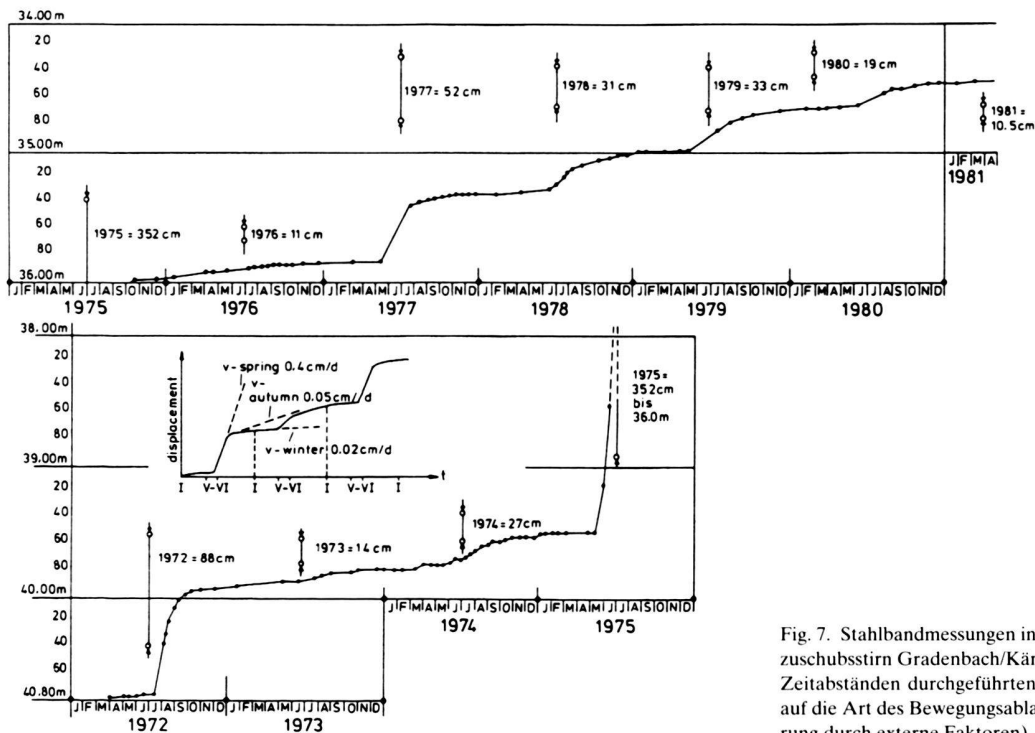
34.00 m
20
40
60
80
35.00m
20
40
60
80
36.00m

1977 = 52 cm
1978 = 31 cm
1979 = 33 cm
1980 = 19 cm
1981 = 10.5 cm
1975 = 352 cm
1976 = 11 cm

J F M A
1981

J F M A M J J A S O N D J F M A M J J A S O N D J F M A M J J A S O N D J F M A M J J A S O N D J F M A M J J A S O N D J F M A M J J A S O N D
1975 1976 1977 1978 1979 1980

38.00m
20
40
60
80
39.00m
20
40
60
80
40.00m
20
40
60
40.80m

displacement
v - spring 0.4cm/d
v - autumn 0.05cm/d
v - winter 0.02cm/d
t
I V-VI I V-VI I V-VI I

1975 = 352cm bis 36.0m
1974 = 27cm
1973 = 14 cm
1972 = 88cm

J F M A M J J A S O N D J F M A M J J A S O N D
1974 1975

J F M A M J J A S O N D J F M A M J J A S O N D
1972 1973

Fig. 7. Stahlbandmessungen in
zuschubsstirn Gradenbach/Kär
Zeitabständen durchgeführten
auf die Art des Bewegungsabla
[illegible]